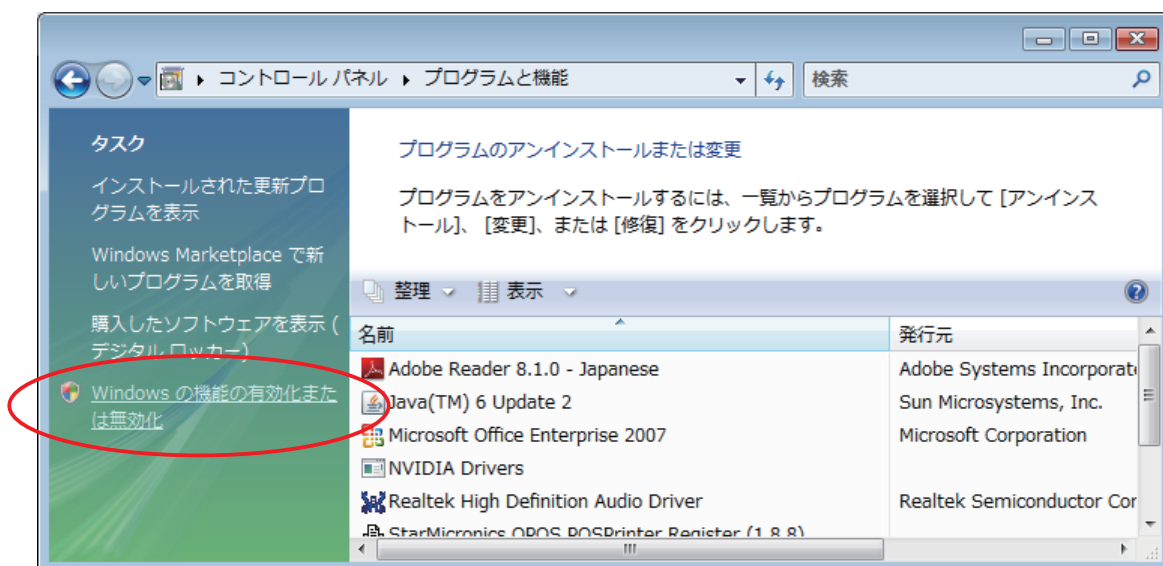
コントロール パネル ▸ プログラムと機能

検索

タスク

インストールされた更新プログラムを表示

Windows Marketplace で新しいプログラムを取得

購入したソフトウェアを表示 (デジタル ロッカー)

Windows の機能の有効化または無効化

プログラムのアンインストールまたは変更

プログラムをアンインストールするには、一覧からプログラムを選択して [アンインストール]、 [変更]、または [修復] をクリックします。

整理 表示

| 名前 | 発行元 |
|---|---|
| Adobe Reader 8.1.0 - Japanese | Adobe Systems Incorporate |
| Java(TM) 6 Update 2 | Sun Microsystems, Inc. |
| Microsoft Office Enterprise 2007 | Microsoft Corporation |
| NVIDIA Drivers | |
| Realtek High Definition Audio Driver | Realtek Semiconductor Cor |
| StarMicronics OPOS POSPrinter Register (1.8.8) | |